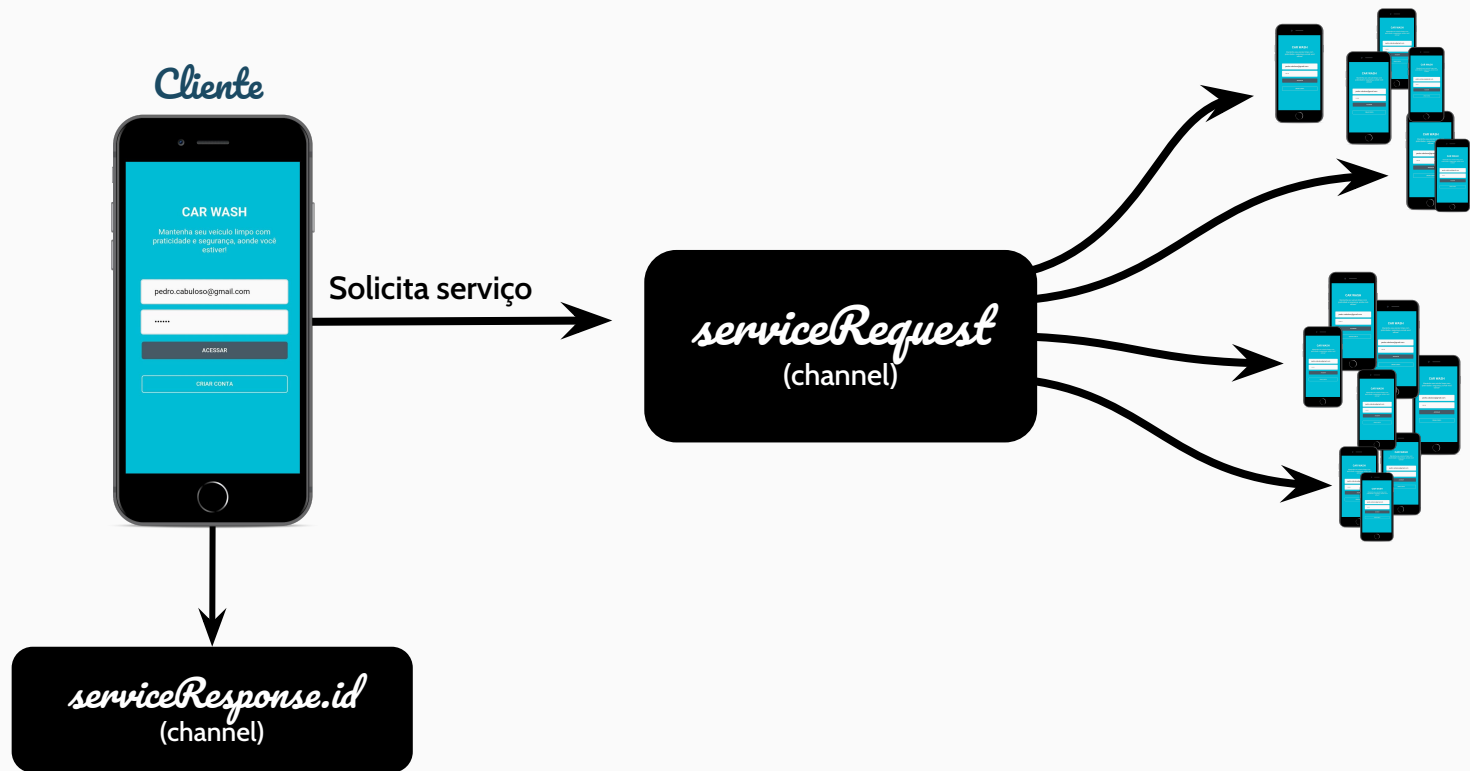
Cliente

CAR WASH

Mantenha seu veículo limpo com praticidade e segurança, aonde você estiver!

pedro.cabuloso@gmail.com

••••••

ACESSAR

CRIAR CONTA

Solicita serviço

serviceRequest
(channel)

serviceResponse.id
(channel)